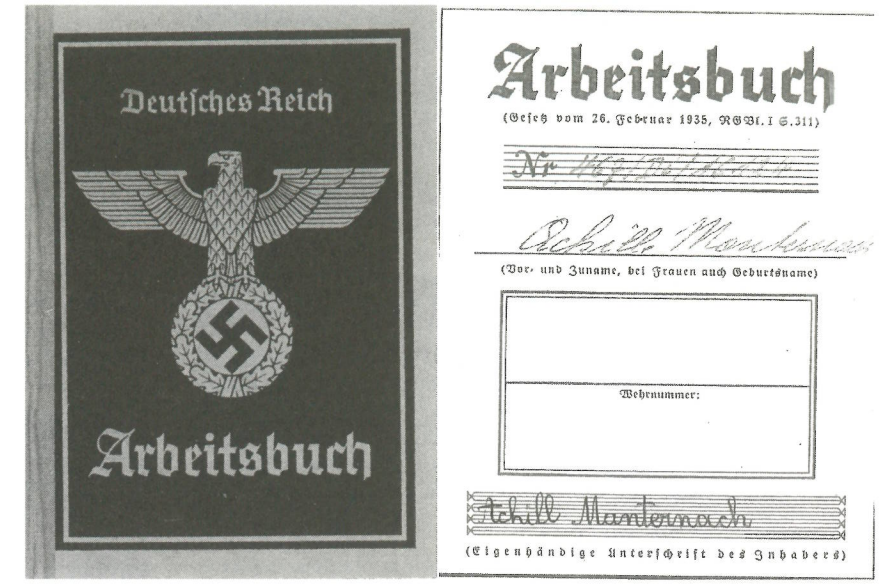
Deutsches Reich

Arbeitsbuch

Arbeitsbuch

(Gesetz vom 26. Februar 1935, RGBl. I S. 311)

Nr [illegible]

Achille Mantenach

(Vor- und Zuname, bei Frauen auch Geburtsname)

Wehrnummer:

Achill Manternach

(Eigenhändige Unterschrift des Inhabers)